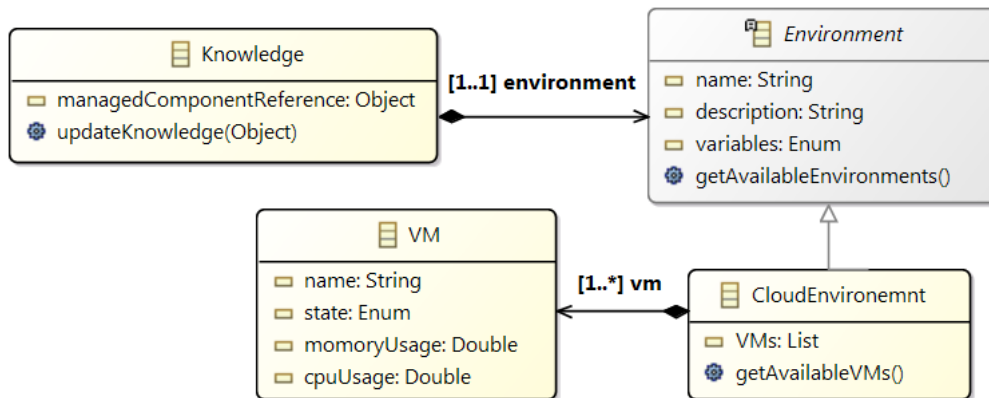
Knowledge

managedComponentReference: Object

updateKnowledge(Object)

[1..1] environment

Environment

name: String

description: String

variables: Enum

getAvailableEnvironments()

VM

name: String

state: Enum

momoryUsage: Double

cpuUsage: Double

[1..*] vm

CloudEnvironemnt

VMs: List

getAvailableVMs()